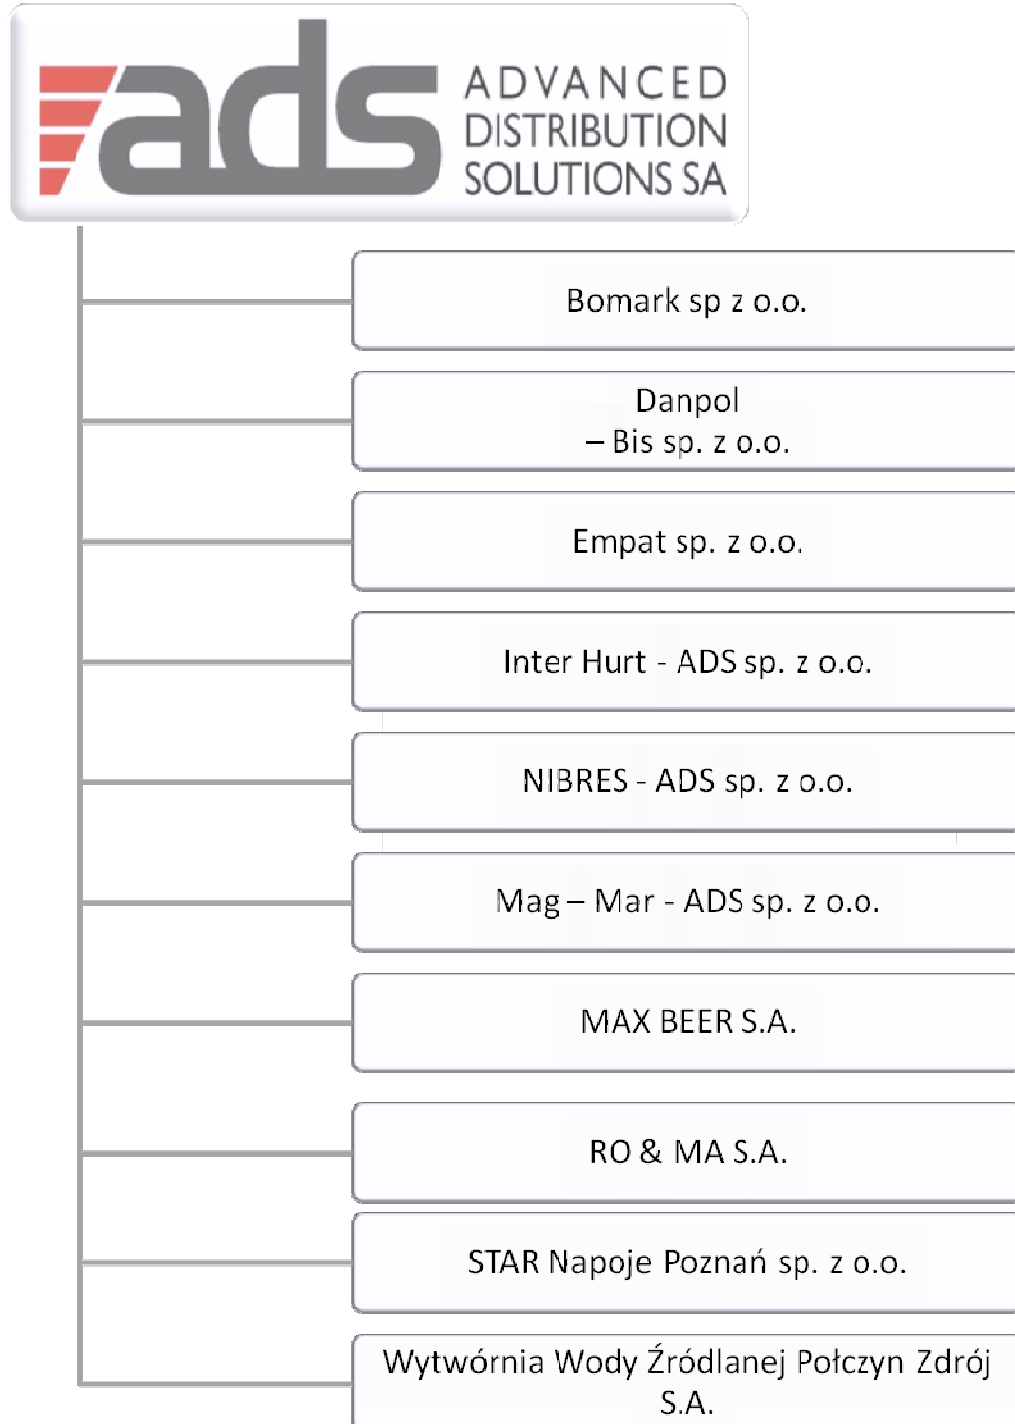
ads ADVANCED DISTRIBUTION SOLUTIONS SA

Bomark sp z o.o.

Danpol – Bis sp. z o.o.

Empat sp. z o.o.

Inter Hurt - ADS sp. z o.o.

NIBRES - ADS sp. z o.o.

Mag – Mar - ADS sp. z o.o.

MAX BEER S.A.

RO & MA S.A.

STAR Napoje Poznań sp. z o.o.

Wytwórnia Wody Źródlanej Połczyn Zdrój S.A.